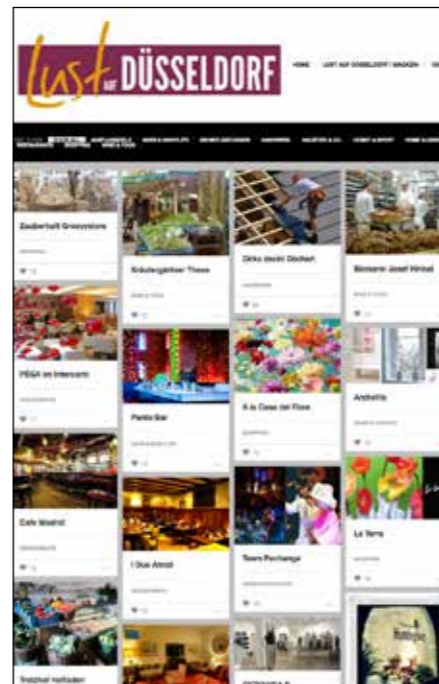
Lust auf DÜSSELDORF

HOME | LUST AUF DÜSSELDORF | MAGAZIN | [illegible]

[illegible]

Zauberhaft Grossstore

Kräutergärtner Thees

Dirks deckt Dächer

Bäckerei Josef Hinkel

PEGA im Intercont

Pento Bar

À la Casa del Fiore

Andrella

Café Madrid

I Due Amici

Team Puchenge

La Terra

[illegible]

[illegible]